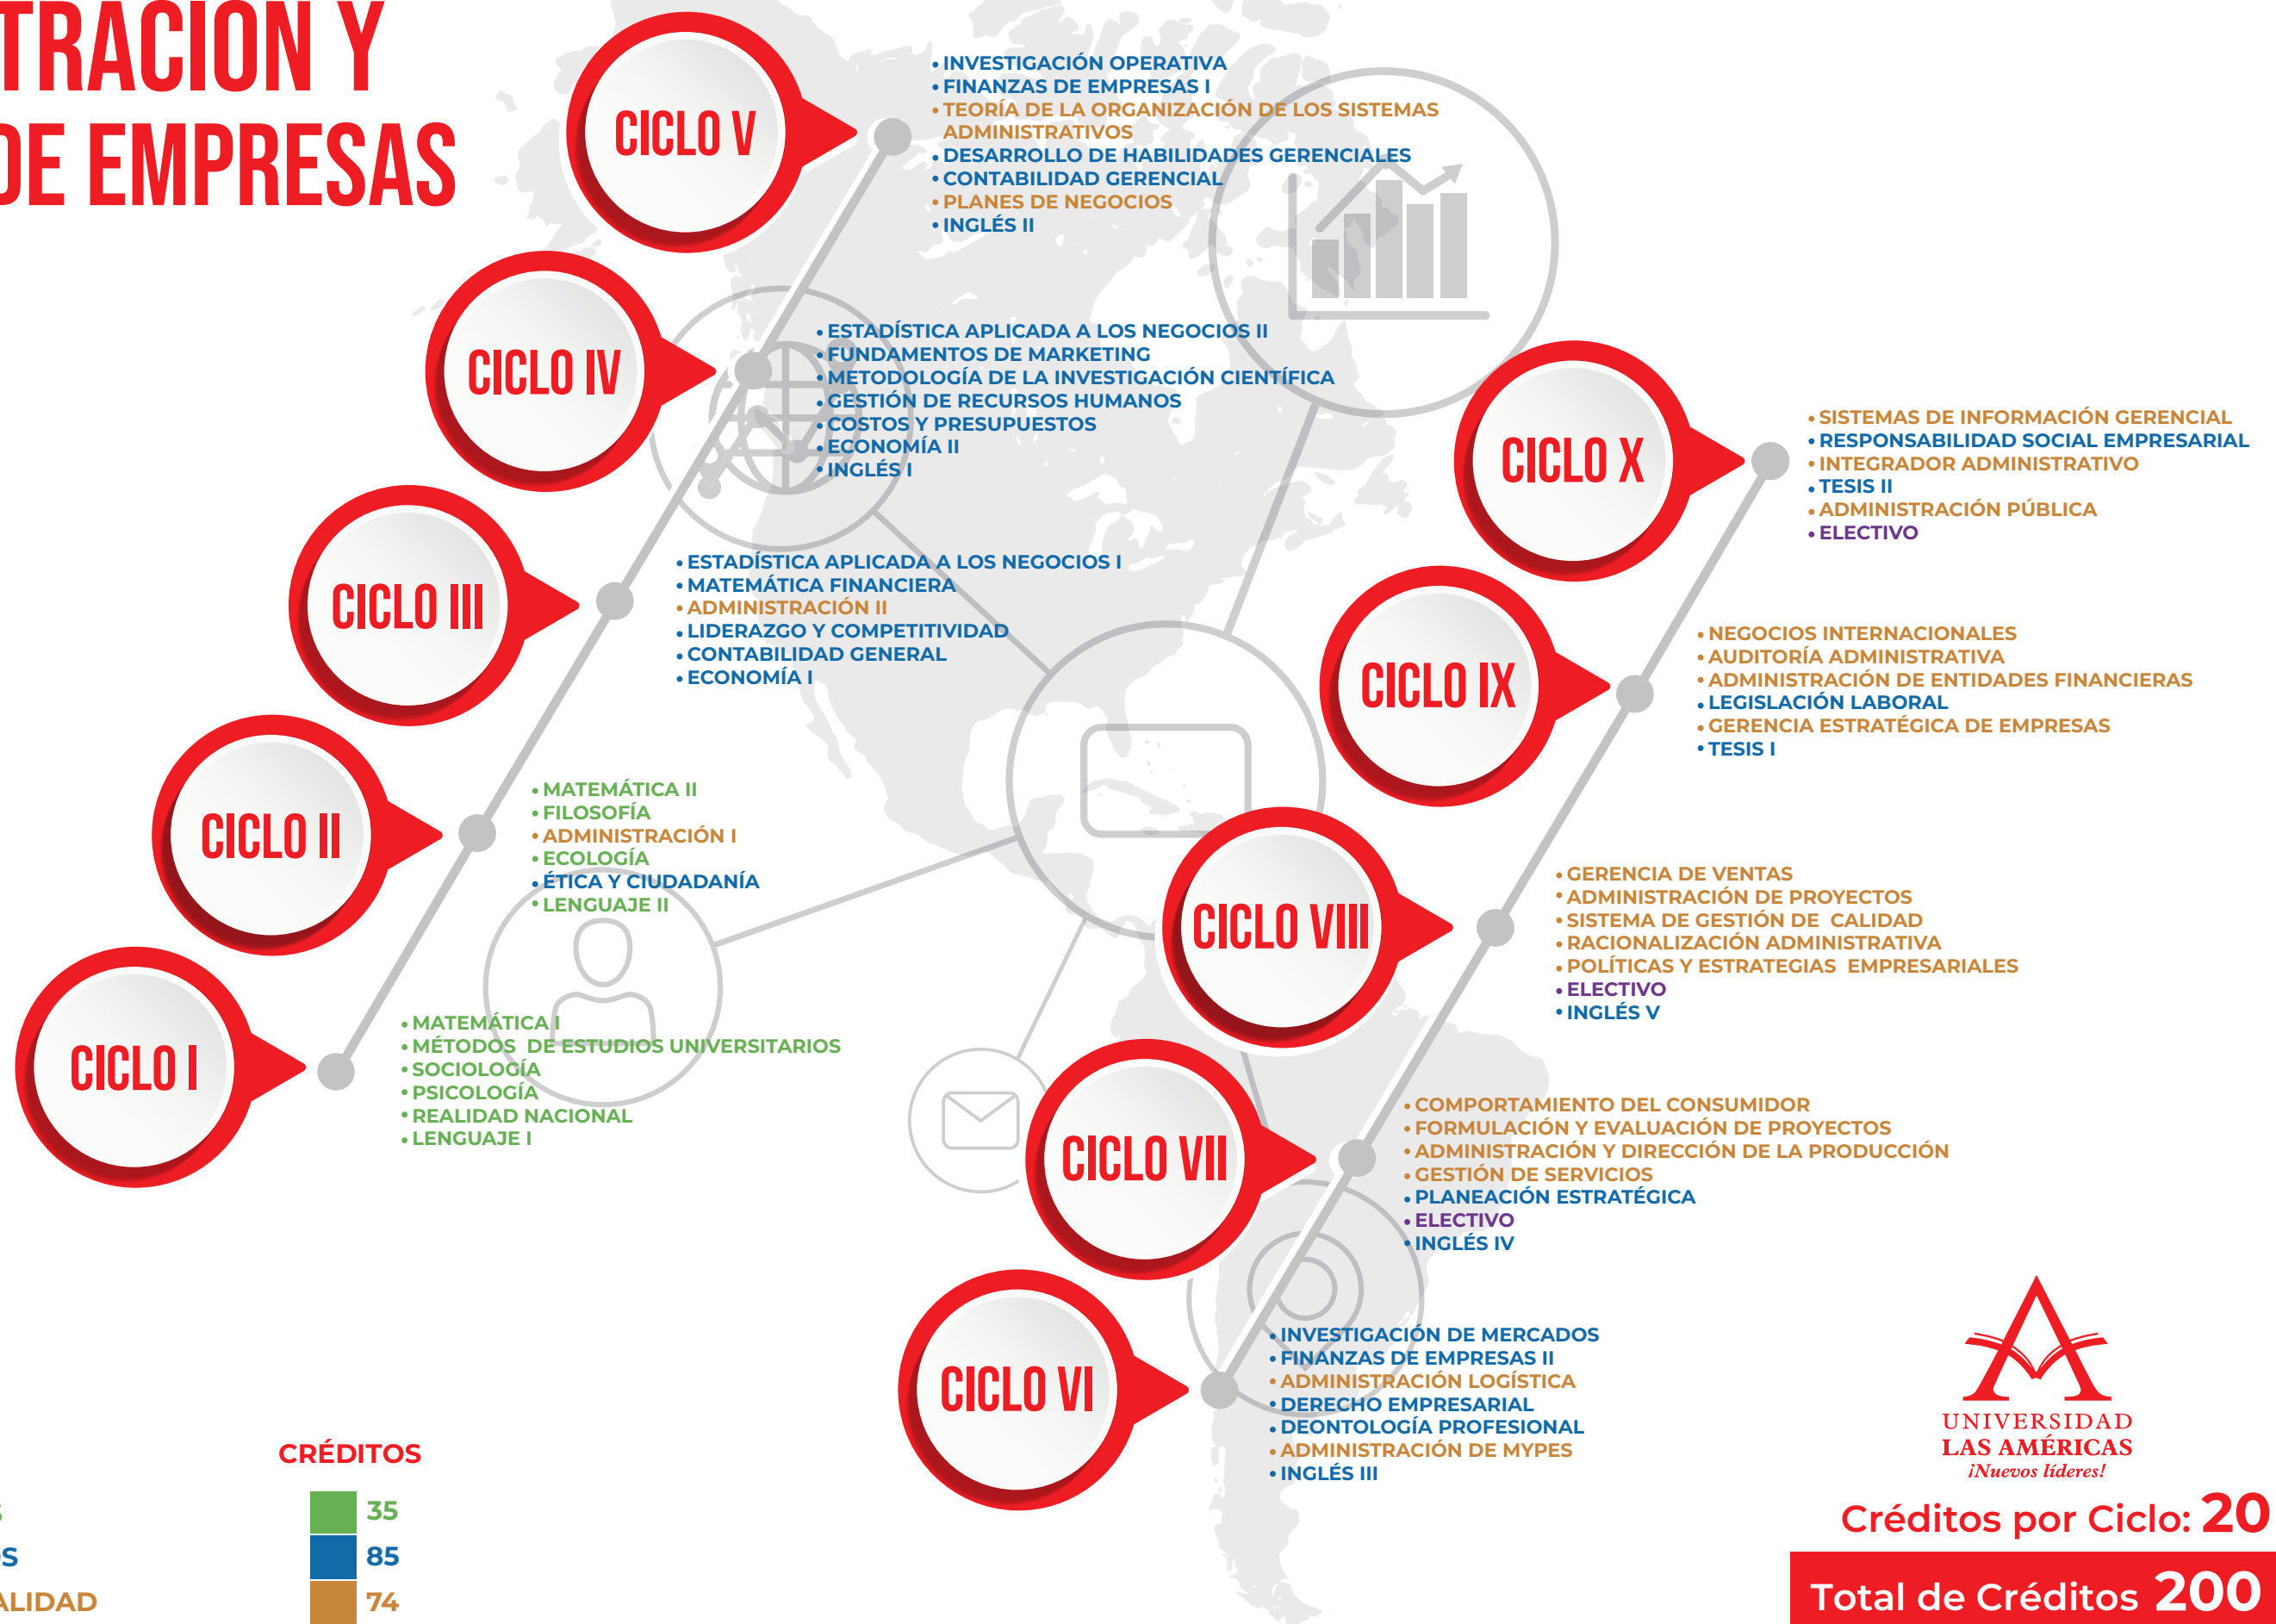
TRACION Y
DE EMPRESAS

CICLO V
• INVESTIGACIÓN OPERATIVA
• FINANZAS DE EMPRESAS I
• TEORÍA DE LA ORGANIZACIÓN DE LOS SISTEMAS ADMINISTRATIVOS
• DESARROLLO DE HABILIDADES GERENCIALES
• CONTABILIDAD GERENCIAL
• PLANES DE NEGOCIOS
• INGLÉS II

CICLO IV
• ESTADÍSTICA APLICADA A LOS NEGOCIOS II
• FUNDAMENTOS DE MARKETING
• METODOLOGÍA DE LA INVESTIGACIÓN CIENTÍFICA
• GESTIÓN DE RECURSOS HUMANOS
• COSTOS Y PRESUPUESTOS
• ECONOMÍA II
• INGLÉS I

CICLO III
• ESTADÍSTICA APLICADA A LOS NEGOCIOS I
• MATEMÁTICA FINANCIERA
• ADMINISTRACIÓN II
• LIDERAZGO Y COMPETITIVIDAD
• CONTABILIDAD GENERAL
• ECONOMÍA I

CICLO II
• MATEMÁTICA II
• FILOSOFÍA
• ADMINISTRACIÓN I
• ECOLOGÍA
• ÉTICA Y CIUDADANÍA
• LENGUAJE II

CICLO I
• MATEMÁTICA I
• MÉTODOS DE ESTUDIOS UNIVERSITARIOS
• SOCIOLOGÍA
• PSICOLOGÍA
• REALIDAD NACIONAL
• LENGUAJE I

CICLO X
• SISTEMAS DE INFORMACIÓN GERENCIAL
• RESPONSABILIDAD SOCIAL EMPRESARIAL
• INTEGRADOR ADMINISTRATIVO
• TESIS II
• ADMINISTRACIÓN PÚBLICA
• ELECTIVO

CICLO IX
• NEGOCIOS INTERNACIONALES
• AUDITORÍA ADMINISTRATIVA
• ADMINISTRACIÓN DE ENTIDADES FINANCIERAS
• LEGISLACIÓN LABORAL
• GERENCIA ESTRATÉGICA DE EMPRESAS
• TESIS I

CICLO VIII
• GERENCIA DE VENTAS
• ADMINISTRACIÓN DE PROYECTOS
• SISTEMA DE GESTIÓN DE CALIDAD
• RACIONALIZACIÓN ADMINISTRATIVA
• POLÍTICAS Y ESTRATEGIAS EMPRESARIALES
• ELECTIVO
• INGLÉS V

CICLO VII
• COMPORTAMIENTO DEL CONSUMIDOR
• FORMULACIÓN Y EVALUACIÓN DE PROYECTOS
• ADMINISTRACIÓN Y DIRECCIÓN DE LA PRODUCCIÓN
• GESTIÓN DE SERVICIOS
• PLANEACIÓN ESTRATÉGICA
• ELECTIVO
• INGLÉS IV

CICLO VI
• INVESTIGACIÓN DE MERCADOS
• FINANZAS DE EMPRESAS II
• ADMINISTRACIÓN LOGÍSTICA
• DERECHO EMPRESARIAL
• DEONTOLOGÍA PROFESIONAL
• ADMINISTRACIÓN DE MYPES
• INGLÉS III

CRÉDITOS
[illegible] 35
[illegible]S 85
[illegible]ALIDAD 74

UNIVERSIDAD
LAS AMÉRICAS
¡Nuevos líderes!

Créditos por Ciclo: 20
Total de Créditos 200